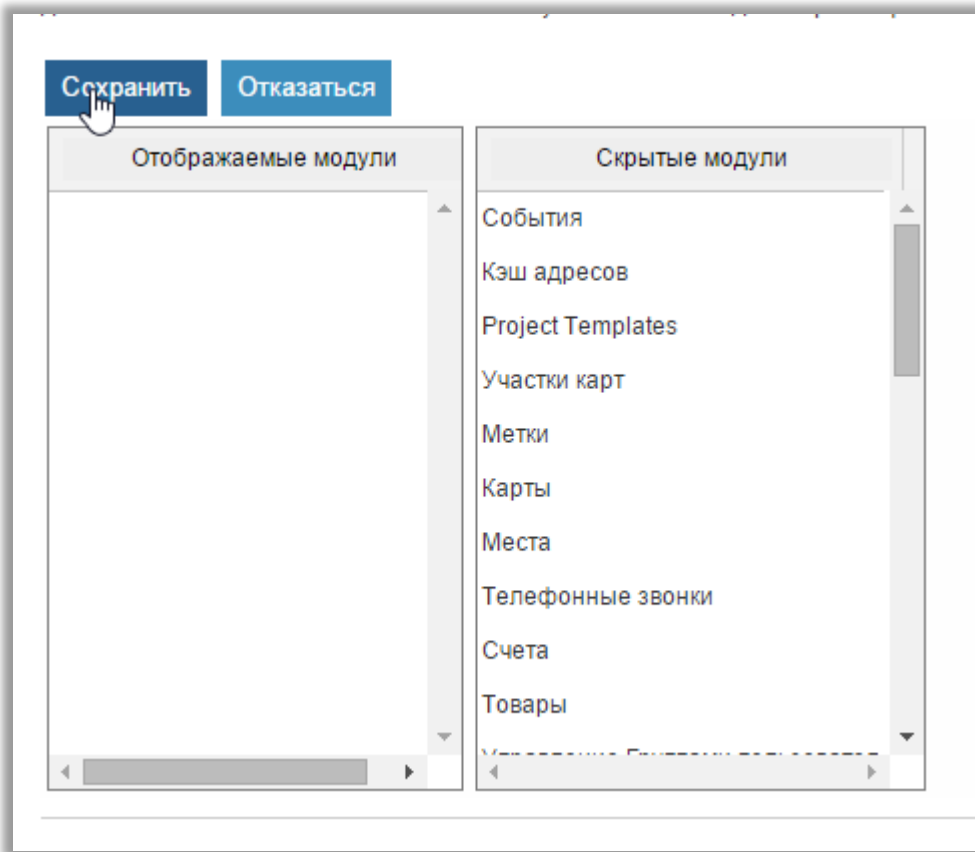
Сохранить Отказаться

| Отображаемые модули | Скрытые модули |
|---|---|
| | События |
| | Кэш адресов |
| | Project Templates |
| | Участки карт |
| | Метки |
| | Карты |
| | Места |
| | Телефонные звонки |
| | Счета |
| | Товары |
| | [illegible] |